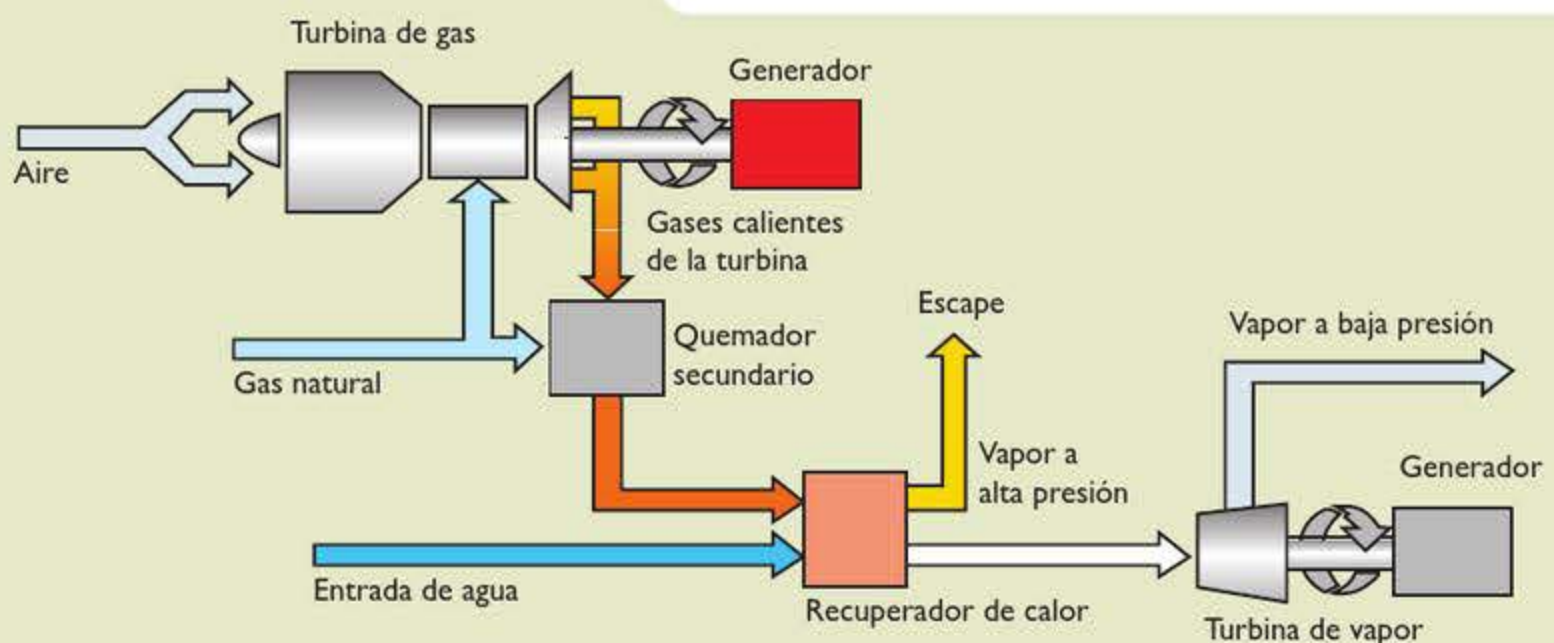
Turbina de gas

Generador

Aire

Gases calientes de la turbina

Escape

Vapor a baja presión

Quemador secundario

Gas natural

Vapor a alta presión

Generador

Entrada de agua

Recuperador de calor

Turbina de vapor